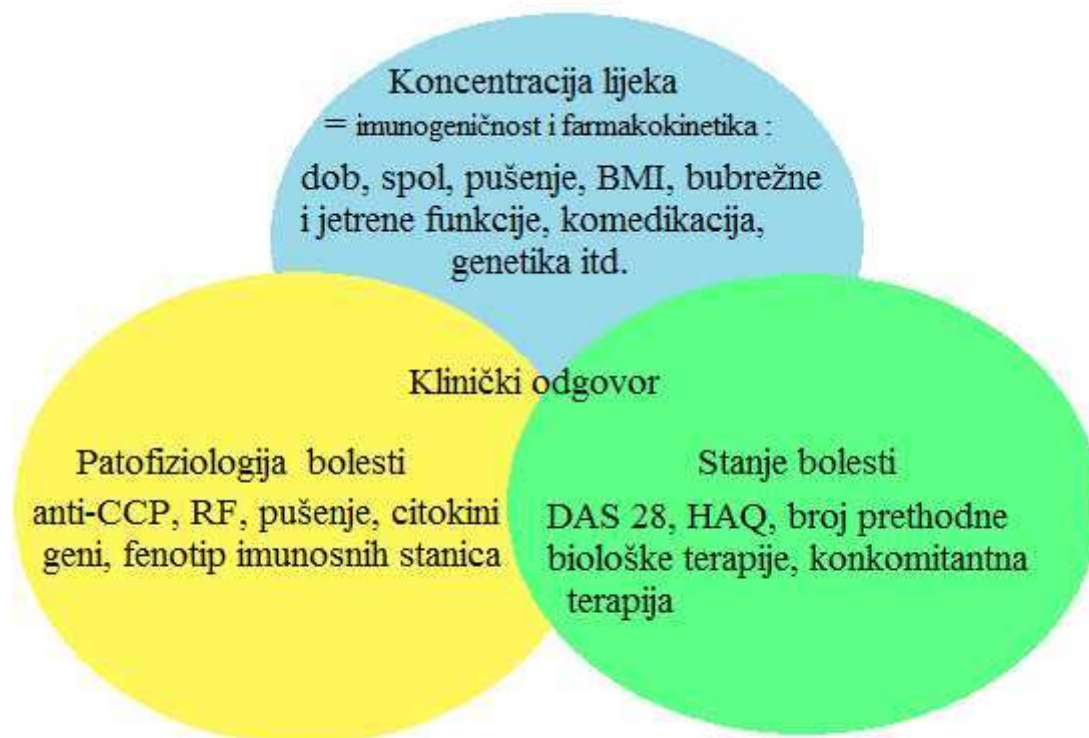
Koncentracija lijeka
= imunogeničnost i farmakokinetika :
dob, spol, pušenje, BMI, bubrežne i jetrene funkcije, komedikacija, genetika itd.

Klinički odgovor

Patofiziologija bolesti
anti-CCP, RF, pušenje, citokini geni, fenotip imunosnih stanica

Stanje bolesti
DAS 28, HAQ, broj prethodne biološke terapije, konkomitantna terapija